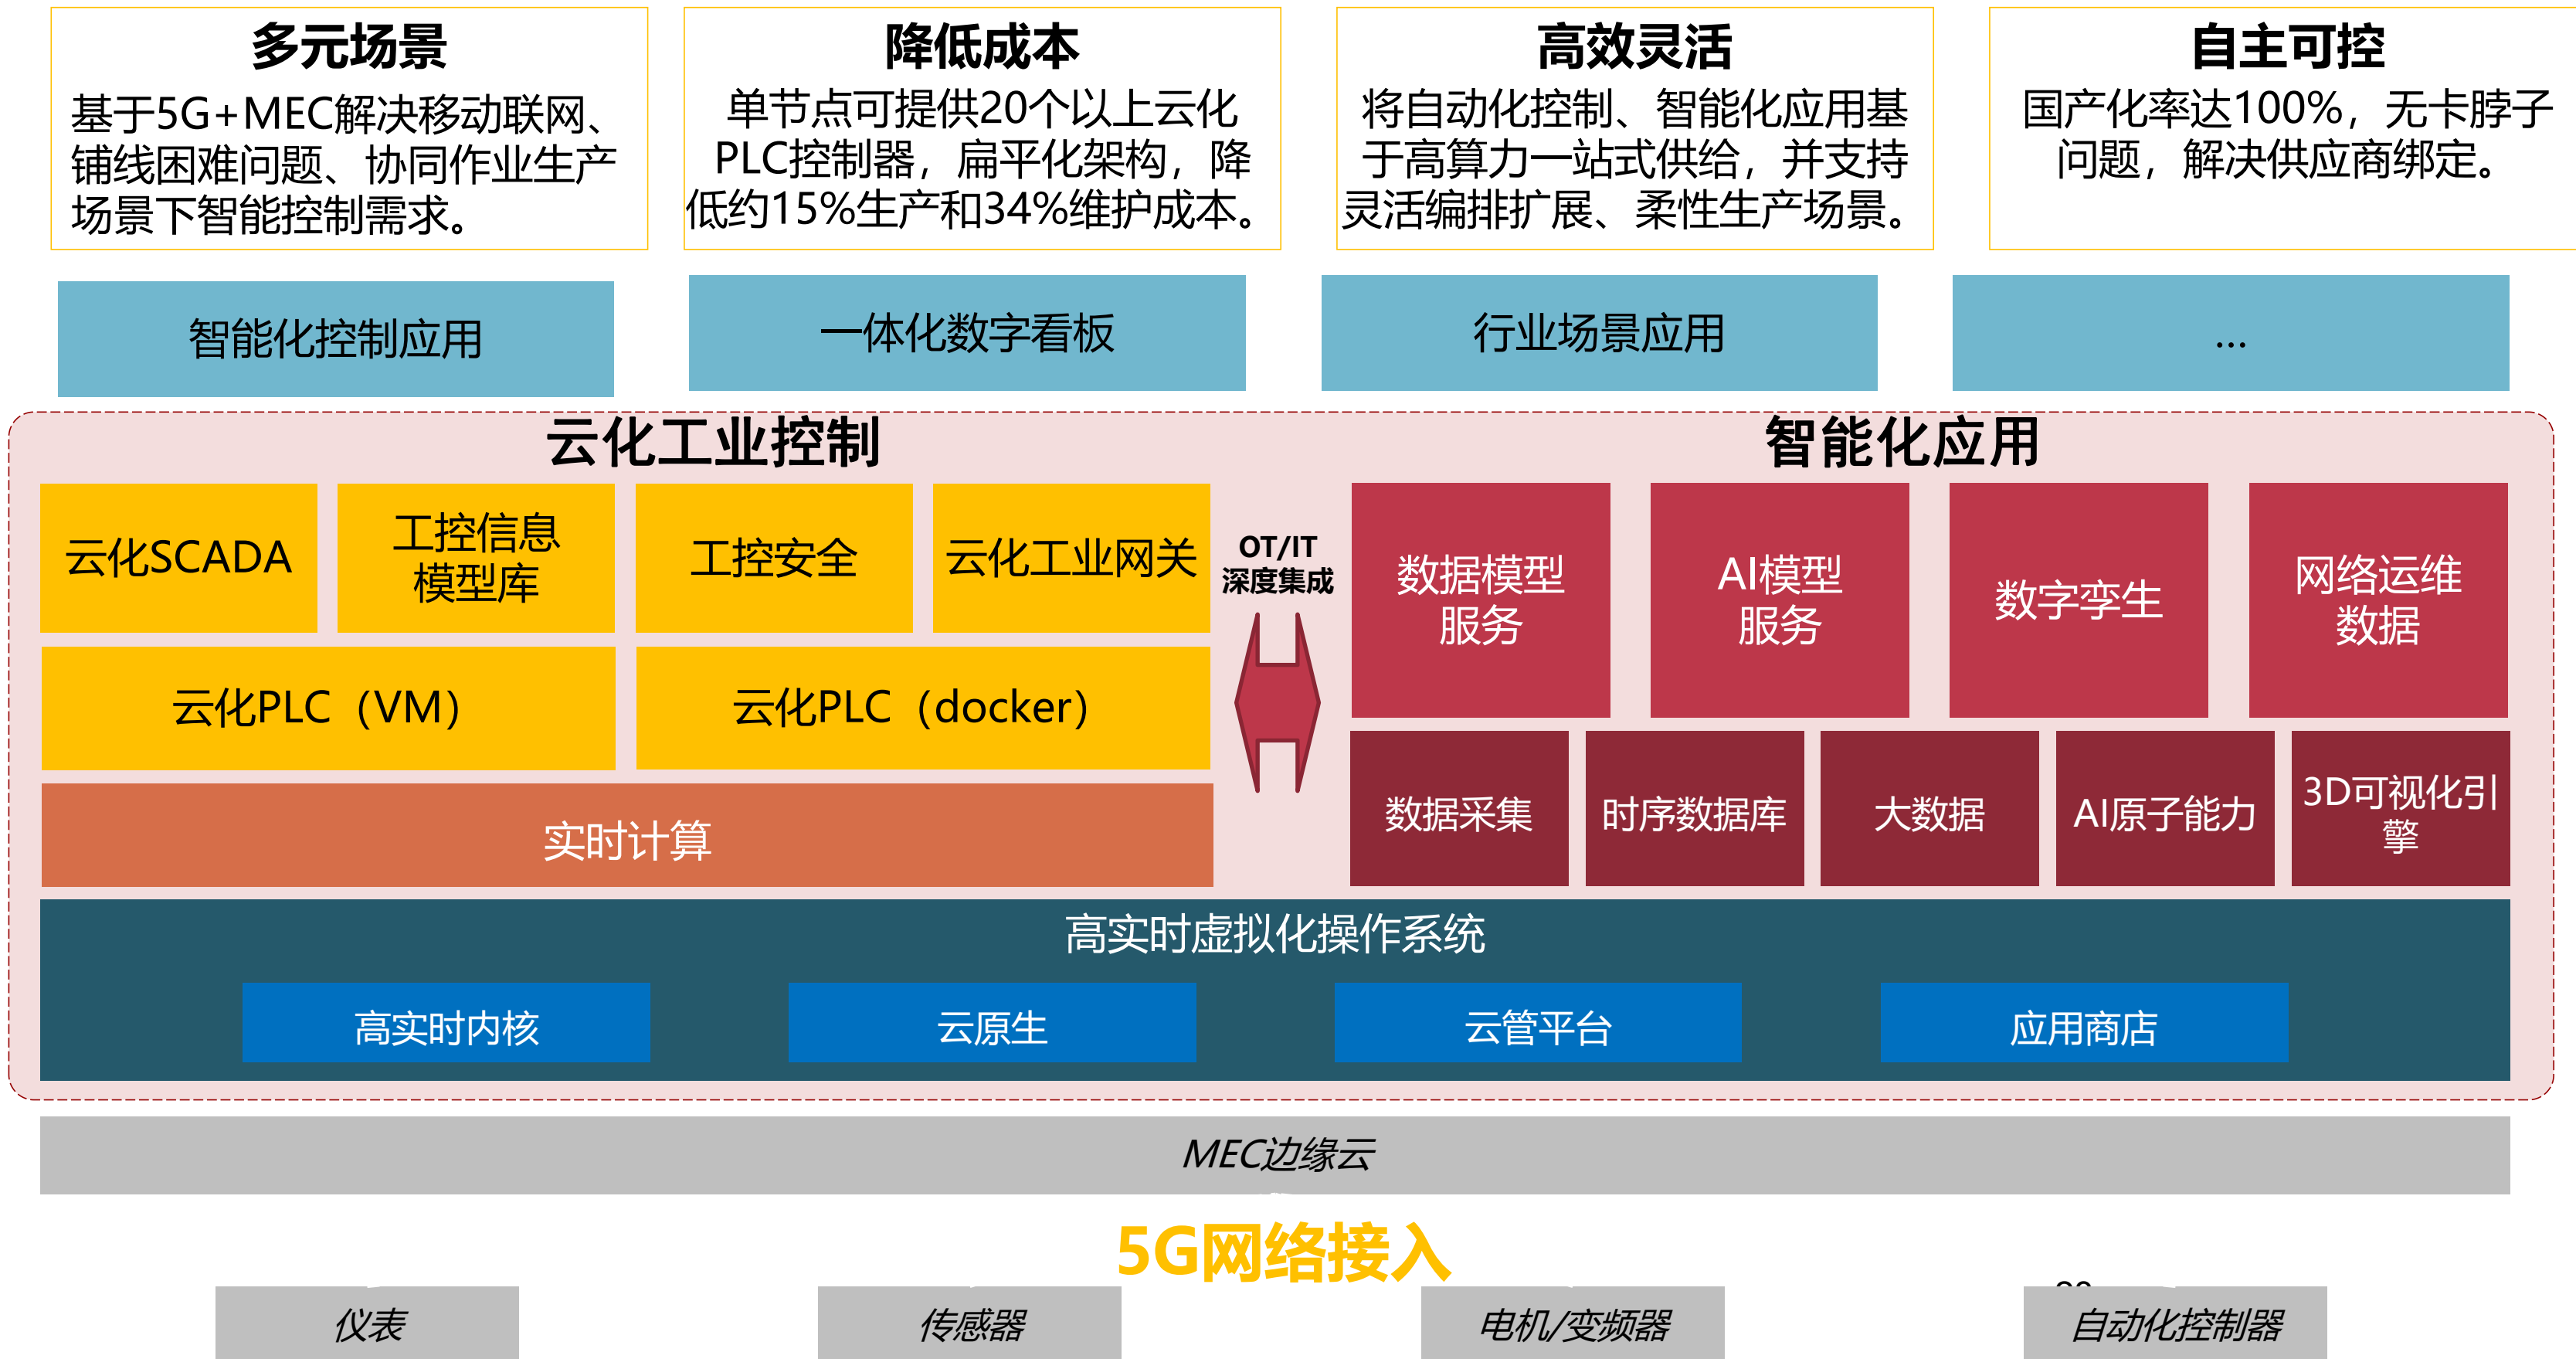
多元场景
基于5G+MEC解决移动联网、铺线困难问题、协同作业生产场景下智能控制需求。

降低成本
单节点可提供20个以上云化PLC控制器，扁平化架构，降低约15%生产和34%维护成本。

高效灵活
将自动化控制、智能化应用基于高算力一站式供给，并支持灵活编排扩展、柔性生产场景。

自主可控
国产化率达100%，无卡脖子问题，解决供应商绑定。

智能化控制应用

一体化数字看板

行业场景应用

...

云化工业控制

智能化应用

云化SCADA

工控信息模型库

工控安全

云化工业网关

云化PLC（VM）

云化PLC（docker）

实时计算

OT/IT 深度集成

数据模型服务

AI模型服务

数字孪生

网络运维数据

数据采集

时序数据库

大数据

AI原子能力

3D可视化引擎

高实时虚拟化操作系统

高实时内核

云原生

云管平台

应用商店

MEC边缘云

5G网络接入

仪表

传感器

电机/变频器

自动化控制器